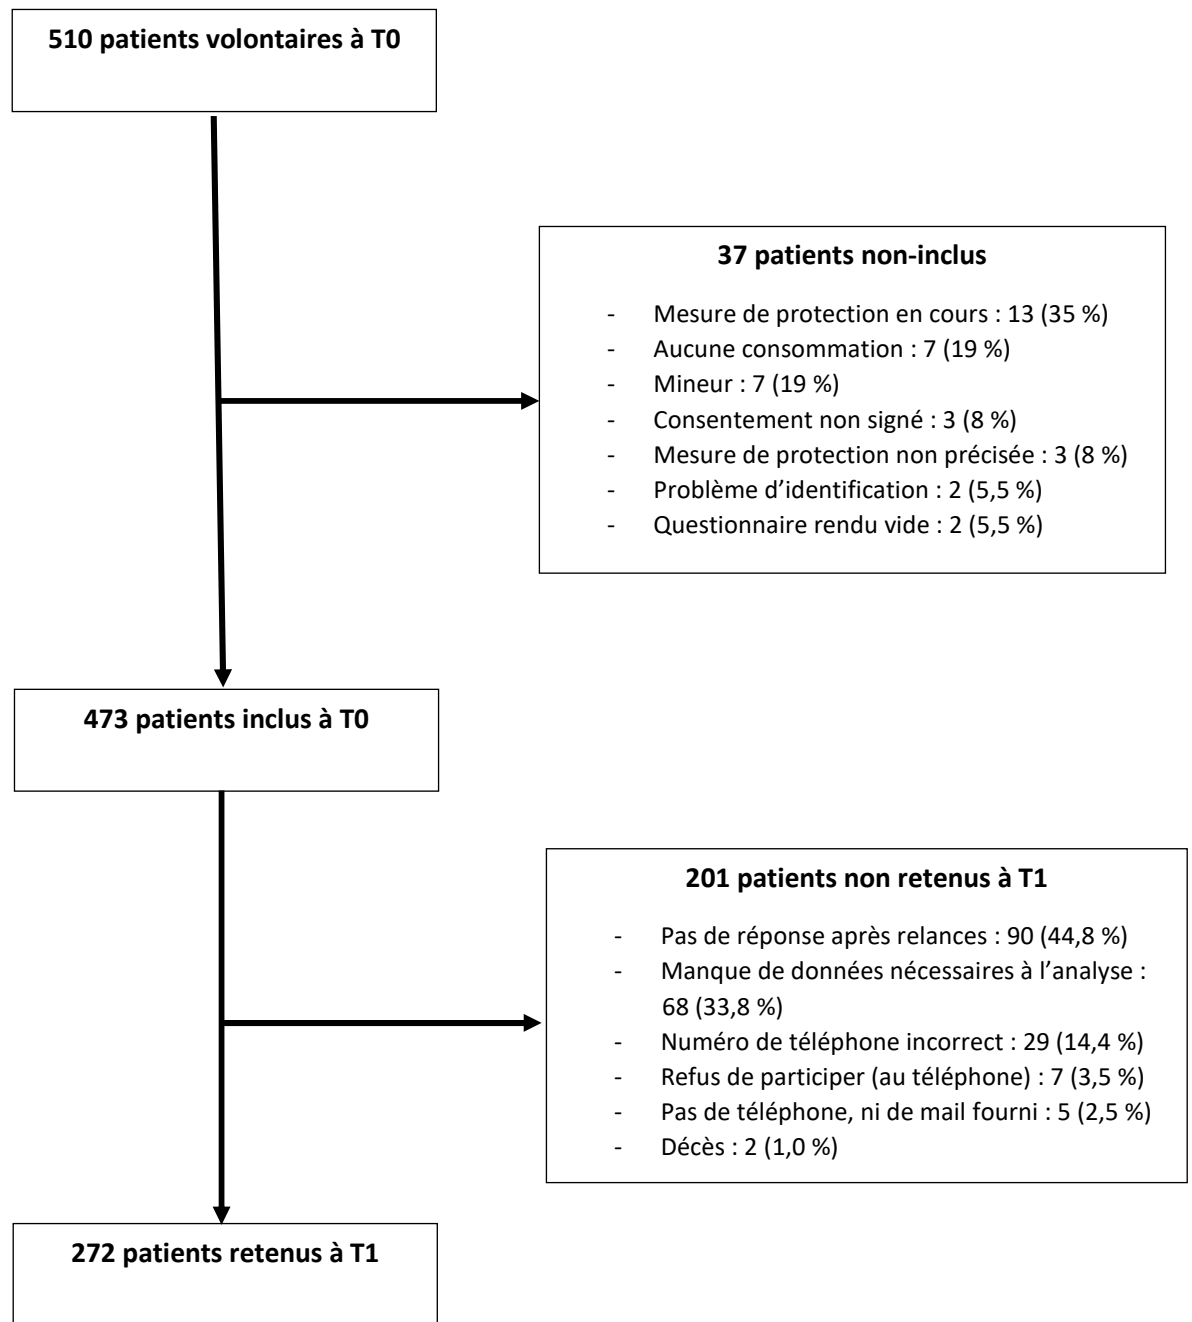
**510 patients volontaires à T0**

**37 patients non-inclus**

- Mesure de protection en cours : 13 (35 %)
- Aucune consommation : 7 (19 %)
- Mineur : 7 (19 %)
- Consentement non signé : 3 (8 %)
- Mesure de protection non précisée : 3 (8 %)
- Problème d'identification : 2 (5,5 %)
- Questionnaire rendu vide : 2 (5,5 %)

**473 patients inclus à T0**

**201 patients non retenus à T1**

- Pas de réponse après relances : 90 (44,8 %)
- Manque de données nécessaires à l'analyse : 68 (33,8 %)
- Numéro de téléphone incorrect : 29 (14,4 %)
- Refus de participer (au téléphone) : 7 (3,5 %)
- Pas de téléphone, ni de mail fourni : 5 (2,5 %)
- Décès : 2 (1,0 %)

**272 patients retenus à T1**